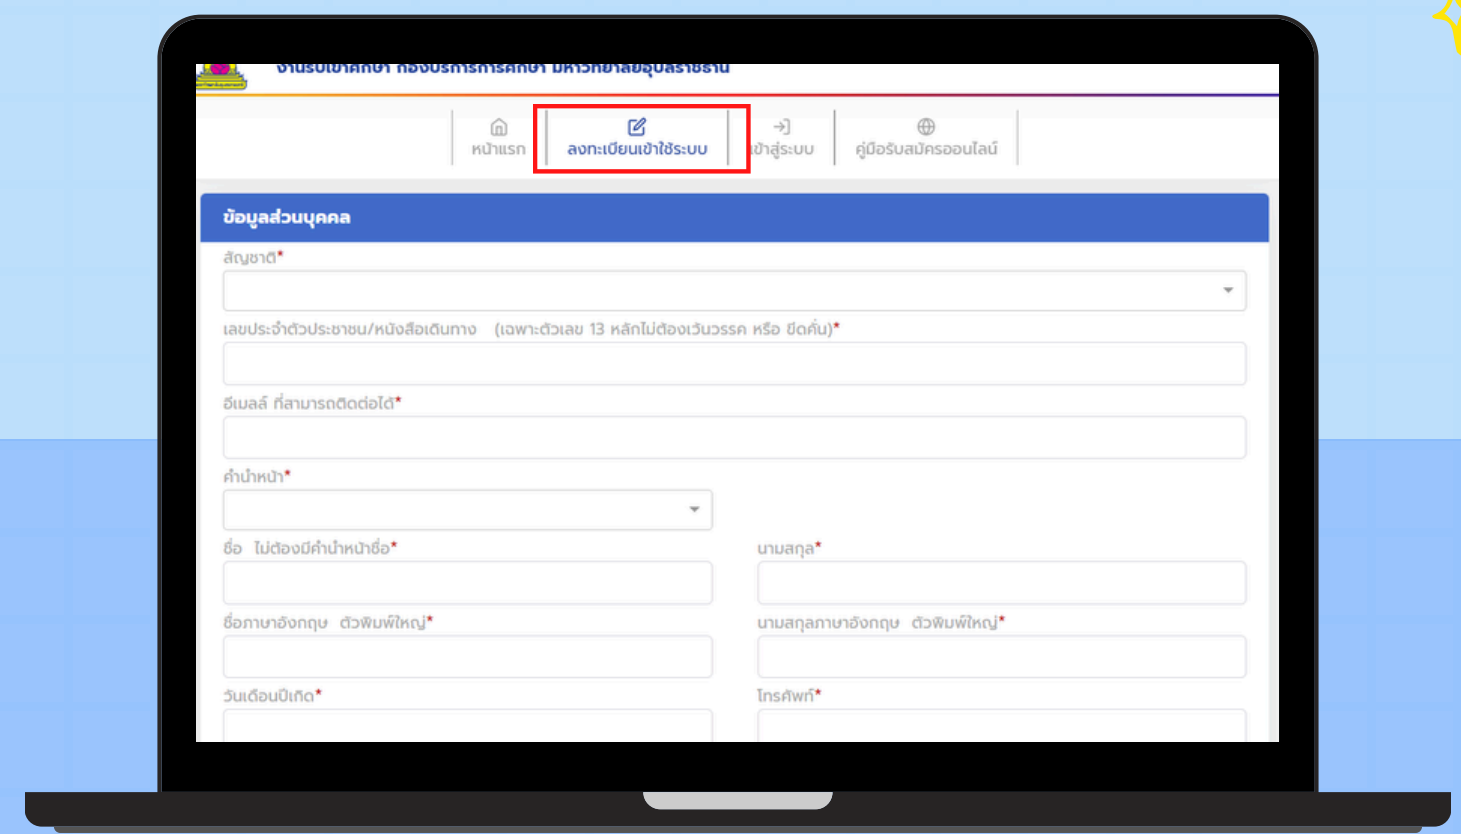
งานรับเข้าศึกษา กองบริการการศึกษา มหาวิทยาลัยอุบลราชธานี

หน้าแรก
ลงทะเบียนเข้าใช้ระบบ
เข้าสู่ระบบ
คู่มือรับสมัครออนไลน์

ข้อมูลส่วนบุคคล

สัญชาติ*

เลขประจำตัวประชาชน/หนังสือเดินทาง (เฉพาะตัวเลข 13 หลักไม่ต้องเว้นวรรค หรือ ขีดคั่น)*

อีเมลล์ ที่สามารถติดต่อได้*

คำนำหน้า*

ชื่อ ไม่ต้องมีคำนำหน้าชื่อ*

นามสกุล*

ชื่อภาษาอังกฤษ ตัวพิมพ์ใหญ่*

นามสกุลภาษาอังกฤษ ตัวพิมพ์ใหญ่*

วันเดือนปีเกิด*

โทรศัพท์*